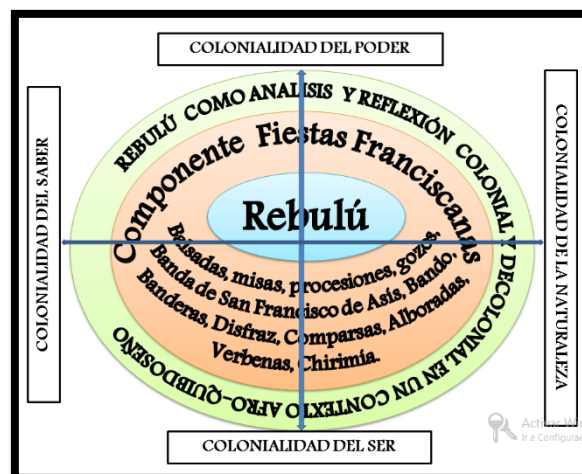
COLONIALIDAD DEL PODER

COLONIALIDAD DEL SABER

COLONIALIDAD DE LA NATURALEZA

REBULÚ COMO ANALISIS Y REFLEXIÓN COLONIAL Y DECOLONIAL EN UN CONTEXTO AFRO-QUIBDOSEÑO

Componente Fiestas Franciscanas

Rebulú

Balsadas, misas, procesiones, gozos, Banda de San Francisco de Asís, Bando, Banderas, Disfraz, Comparsas, Alboradas, Verbenas, Chirimía.

COLONIALIDAD DEL SER

Activar W
Ir a Configurac